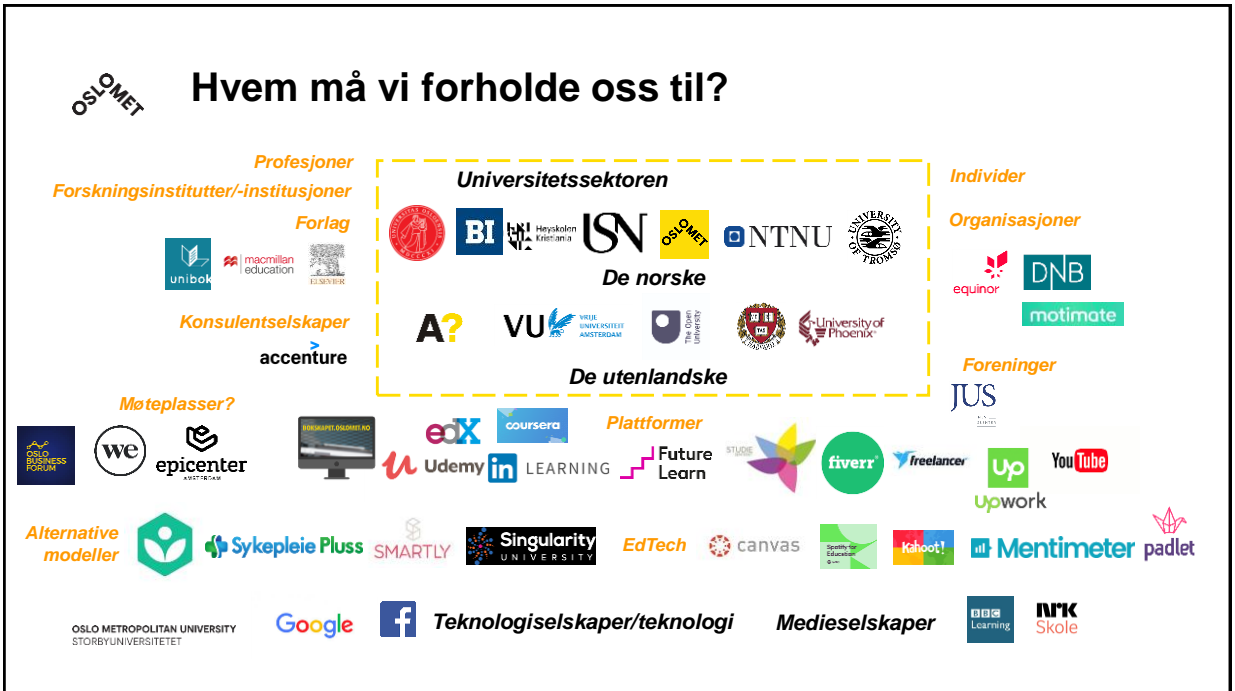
OSLOMET

Hvem må vi forholde oss til?

Profesjoner

Forskningsinstitutter/-institusjoner

Forlag

unibok

macmillan education

ELSEVIER

Konsulentselskaper

accenture

Universitetssektoren

BI

Høyskolen Kristiania

USN

OSLOMET

NTNU

UNIVERSITY OF TROMSØ

De norske

A?

VU VRIJE UNIVERSITEIT AMSTERDAM

The Open University

University of Phoenix

De utenlandske

Individer

Organisasjoner

equinor

DNB

motimate

Foreninger

JUS

Møteplasser?

OSLO BUSINESS FORUM

we

epicenter AMSTERDAM

DOKSKAPET.OSLOMET.NO

edX

coursera

Udemy

LEARNING

Plattformer

Future Learn

STUDIE

fiverr

freelancer

Upwork

YouTube

Alternative modeller

Sykepleie Pluss

SMARTLY

Singularity UNIVERSITY

EdTech

canvas

Spotify for Education

Kahoot!

Mentimeter

padlet

OSLO METROPOLITAN UNIVERSITY STORBYUNIVERSITETET

Google

Teknologiselskaper/teknologi

Medieselskaper

BBC Learning

NRK Skole